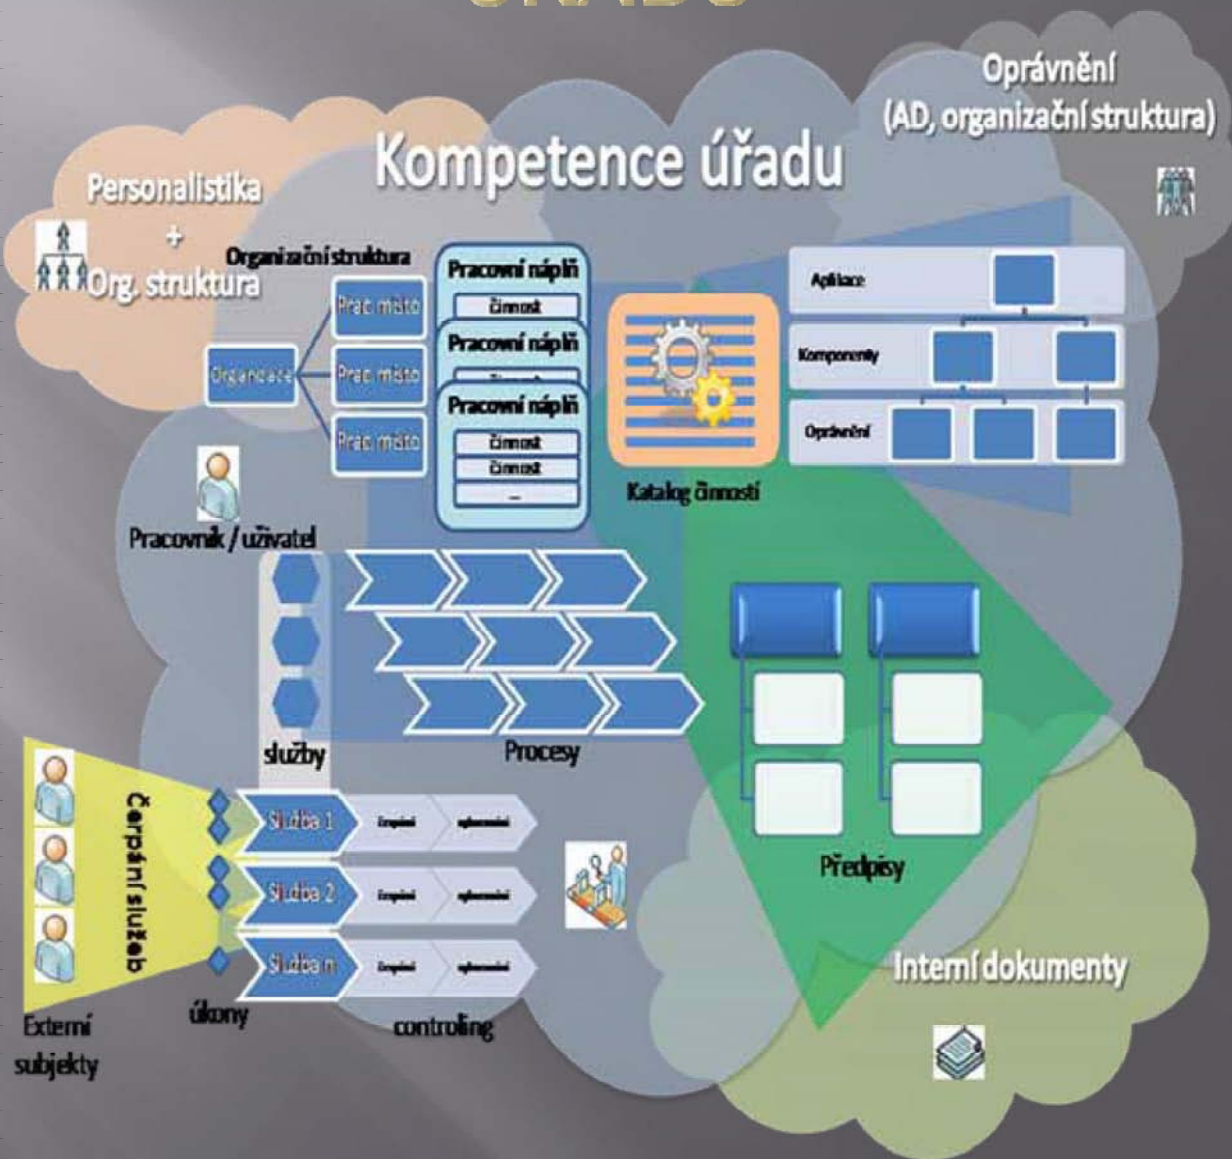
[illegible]

Oprávnění (AD, organizační struktura)

Kompetence úřadu

Personalistika + Org. struktura

Organizační struktura

Organizace

Prac místo

Prac místo

Prac místo

Pracovní náplň

činnost

Pracovní náplň

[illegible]

Pracovní náplň

činnost

činnost

...

Katalog činností

Aplikace

Komponenty

Oprávnění

Pracovník / uživatel

služby

Procesy

Předpisy

Čerpání služeb

Služba 1

Služba 2

Služba n

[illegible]

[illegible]

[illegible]

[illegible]

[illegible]

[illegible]

Externí subjekty

úkony

controling

Interní dokumenty